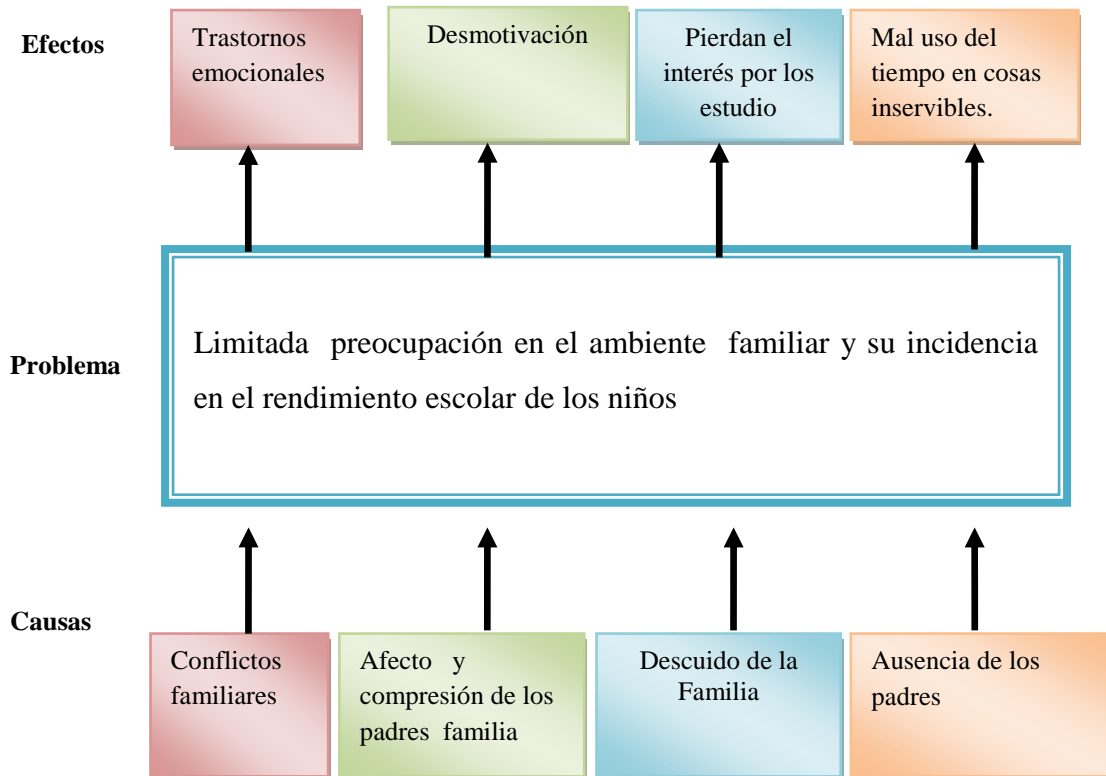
Efectos

Trastornos emocionales

Desmotivación

Pierdan el interés por los estudio

Mal uso del tiempo en cosas inservibles.

Problema

Limitada preocupación en el ambiente familiar y su incidencia en el rendimiento escolar de los niños

Causas

Conflictos familiares

Afecto y compresión de los padres familia

Descuido de la Familia

Ausencia de los padres